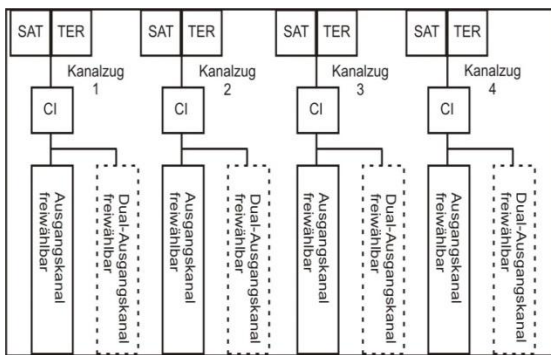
SAT TER
Kanalzug 1
CI
Ausgangskanal freiwählbar
Dual-Ausgangskanal freiwählbar

SAT TER
Kanalzug 2
CI
Ausgangskanal freiwählbar
Dual-Ausgangskanal freiwählbar

SAT TER
Kanalzug 3
CI
Ausgangskanal freiwählbar
Dual-Ausgangskanal freiwählbar

SAT TER
Kanalzug 4
CI
Ausgangskanal freiwählbar
Dual-Ausgangskanal freiwählbar